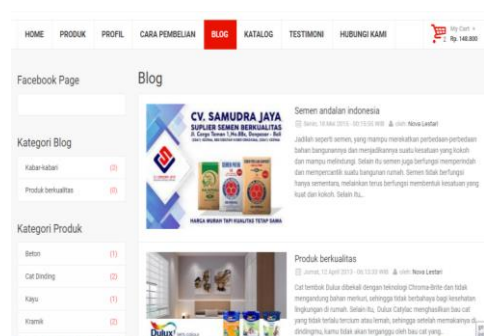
HOME PRODUK PROFIL CARA PEMBELIAN BLOG KATALOG TESTIMONI HUBUNGI KAMI

My Cart
Rp. 148.800

Facebook Page

Blog

Kategori Blog

Kabar-kabari (2)

Produk berkualitas (0)

Kategori Produk

Beton (1)

Cat Dinding (2)

Kayu (1)

Kramik (2)

CV. SAMUDRA JAYA
SUPLIER SEMEN BERKUALITAS

HARGA MURAH TAPI KUALITAS TETAP SAMA

Semen andalan indonesia

Senin, 18 Mei 2015 - 00:15:00 WIB oleh: Nova Lestari

Jadilah seperti semen, yang mampu merekatkan perbedaan-perbedaan bahan bangunannya dan menjadikannya suatu kesatuan yang kokoh dan mampu melindungi. Selain itu semen juga berfungsi memperindah dan memperrcantik suatu bangunan rumah. Semen tidak berfungsi hanya sementara, melainkan terus berfungsi membentuk kesatuan yang kuat dan kokoh. Selain itu...

Produk berkualitas

Jumat, 12 April 2015 - 00:10:00 WIB oleh: Nova Lestari

Cat tembok Dulux dibekali dengan teknologi Chroma-Brite dan tidak mengandung bahan merkuri, sehingga tidak berbahaya bagi kesehatan lingkungan di rumah. Selain itu, Dulux Catylac menghasilkan bau cat yang tidak terlalu tercium atau lemah, sehingga setelah mengecat dindingmu, kamu tidak akan terganggu oleh bau cat yang...

Dulux